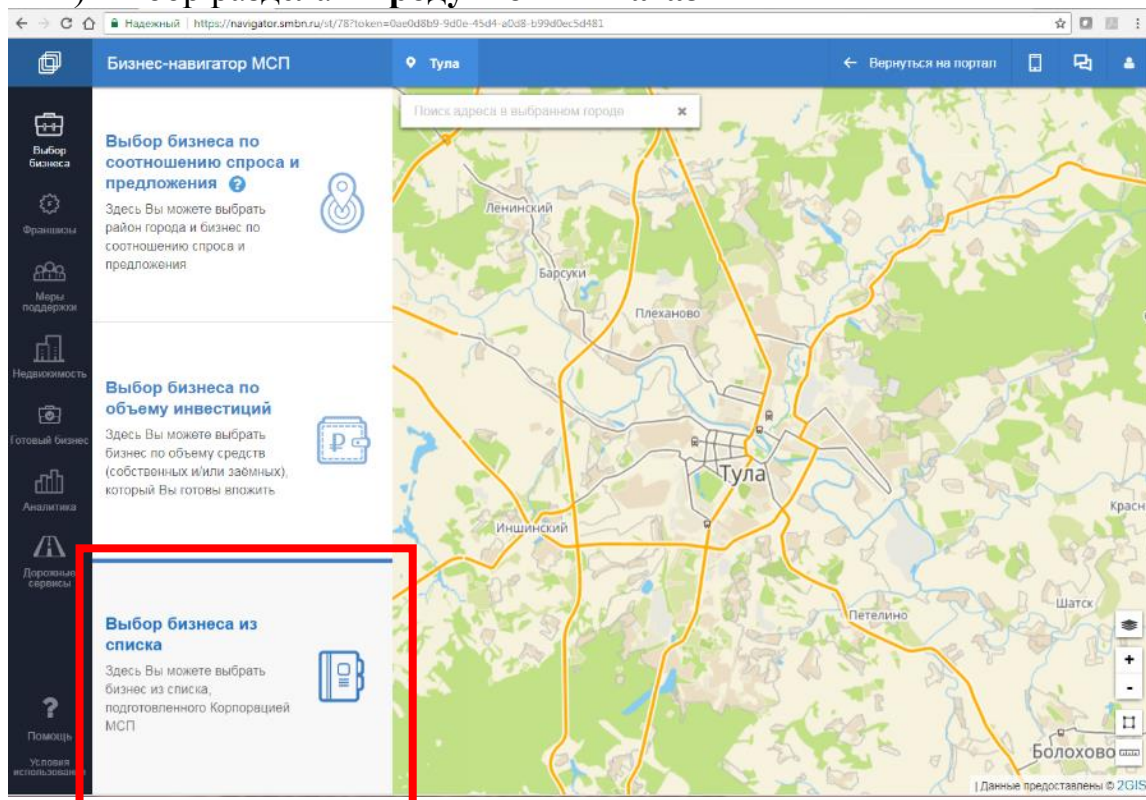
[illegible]

Надежный | https://navigator.smbn.ru/st/78?token=0ae0d8b9-9d0e-45d4-a0d8-b99d0ec5d481

Бизнес-навигатор МСП

Тула

← Вернуться на портал

Выбор бизнеса

Франшизы

Меры поддержки

Недвижимость

Готовый бизнес

Аналитика

Дорожные сервисы

Помощь

Условия использования

Выбор бизнеса по соотношению спроса и предложения

Здесь Вы можете выбрать район города и бизнес по соотношению спроса и предложения

Выбор бизнеса по объему инвестиций

Здесь Вы можете выбрать бизнес по объему средств (собственных и/или заемных), который Вы готовы вложить

Выбор бизнеса из списка

Здесь Вы можете выбрать бизнес из списка, подготовленного Корпорацией МСП

Поиск адреса в выбранном городе

Ленинский

Барсуки

Плеханово

Тула

Иншинский

Петелино

Шатск

Красн

Болохово

+

-

| Данные предоставлены © 2GIS